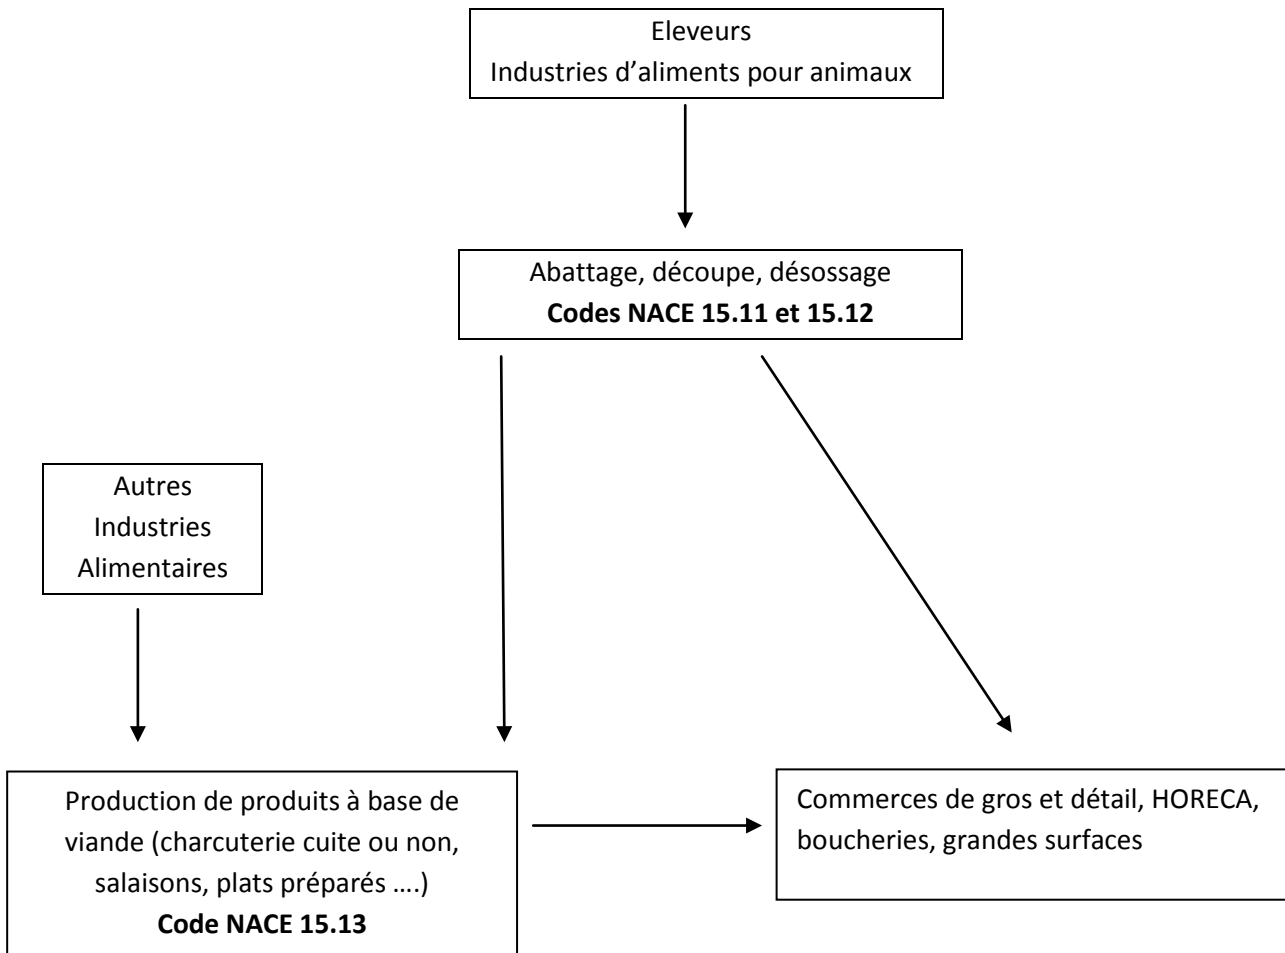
Eleveurs
Industries d'aliments pour animaux

Abattage, découpe, désossage
**Codes NACE 15.11 et 15.12**

Autres
Industries
Alimentaires

Production de produits à base de viande (charcuterie cuite ou non, salaisons, plats préparés ….)
**Code NACE 15.13**

Commerces de gros et détail, HORECA, boucheries, grandes surfaces